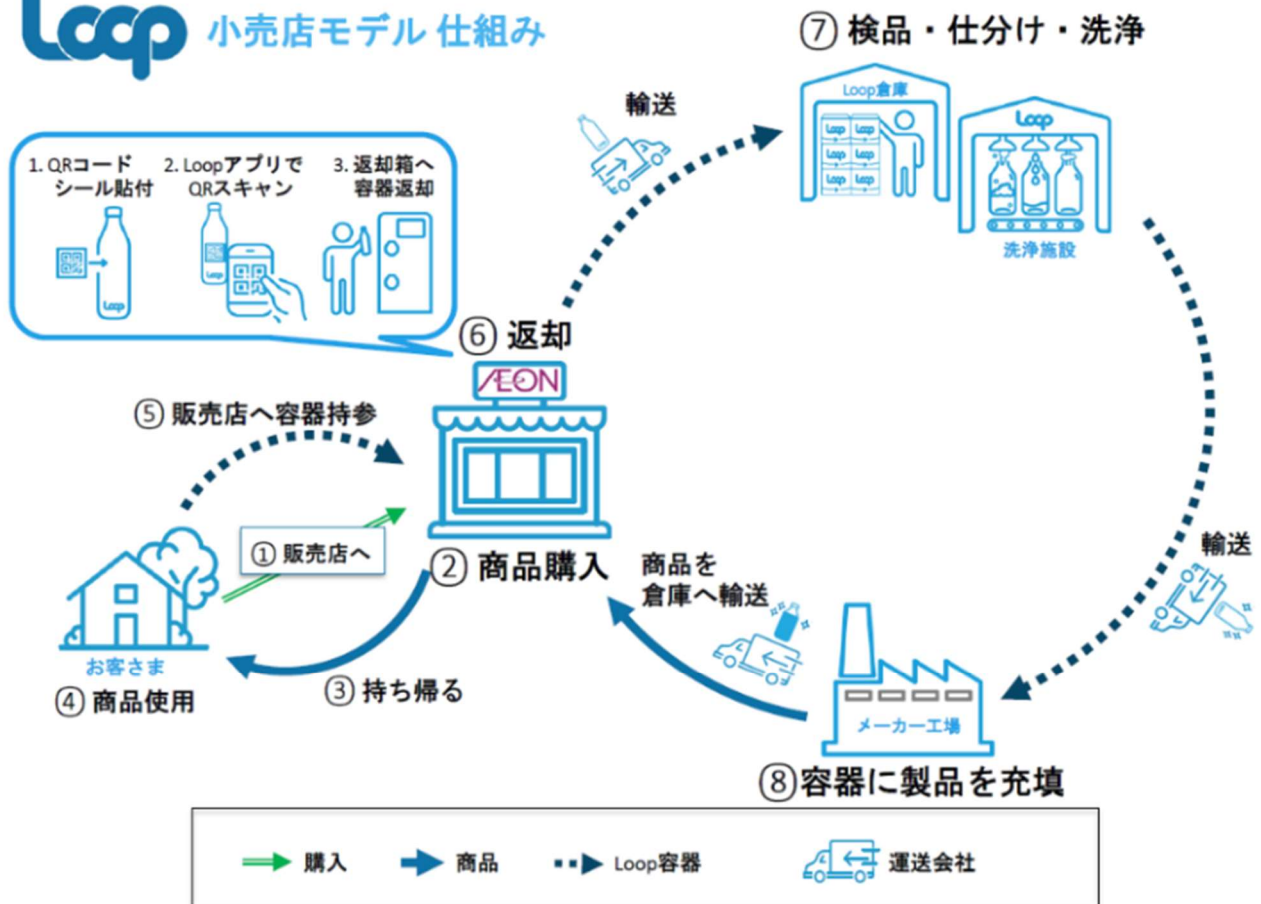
Loop 小売店モデル 仕組み

⑦ 検品・仕分け・洗浄

輸送

Loop倉庫

Loop

洗浄施設

1. QRコード シール貼付

2. Loopアプリで QRスキャン

3. 返却箱へ 容器返却

⑥ 返却

ÆON

⑤ 販売店へ容器持参

① 販売店へ

② 商品購入

商品を 倉庫へ輸送

輸送

お客さま

④ 商品使用

③ 持ち帰る

メーカー工場

⑧容器に製品を充填

購入

商品

Loop容器

運送会社